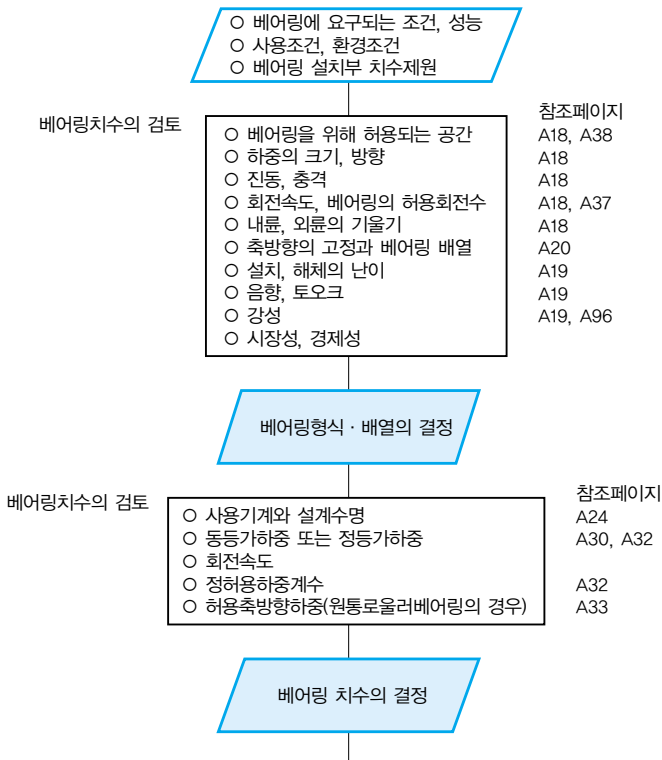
○ 베어링에 요구되는 조건, 성능
○ 사용조건, 환경조건
○ 베어링 설치부 치수제원

베어링치수의 검토

참조페이지

| | |
|---|---|
| ○ 베어링을 위해 허용되는 공간 | A18, A38 |
| ○ 하중의 크기, 방향 | A18 |
| ○ 진동, 충격 | A18 |
| ○ 회전속도, 베어링의 허용회전수 | A18, A37 |
| ○ 내륜, 외륜의 기울기 | A18 |
| ○ 축방향의 고정과 베어링 배열 | A20 |
| ○ 설치, 해체의 난이 | A19 |
| ○ 음향, 토오크 | A19 |
| ○ 강성 | A19, A96 |
| ○ 시장성, 경제성 | |

베어링형식 · 배열의 결정

베어링치수의 검토

참조페이지

| | |
|---|---|
| ○ 사용기계와 설계수명 | A24 |
| ○ 동등가하중 또는 정등가하중 | A30, A32 |
| ○ 회전속도 | |
| ○ 정허용하중계수 | A32 |
| ○ 허용축방향하중(원통로울러베어링의 경우) | A33 |

베어링 치수의 결정